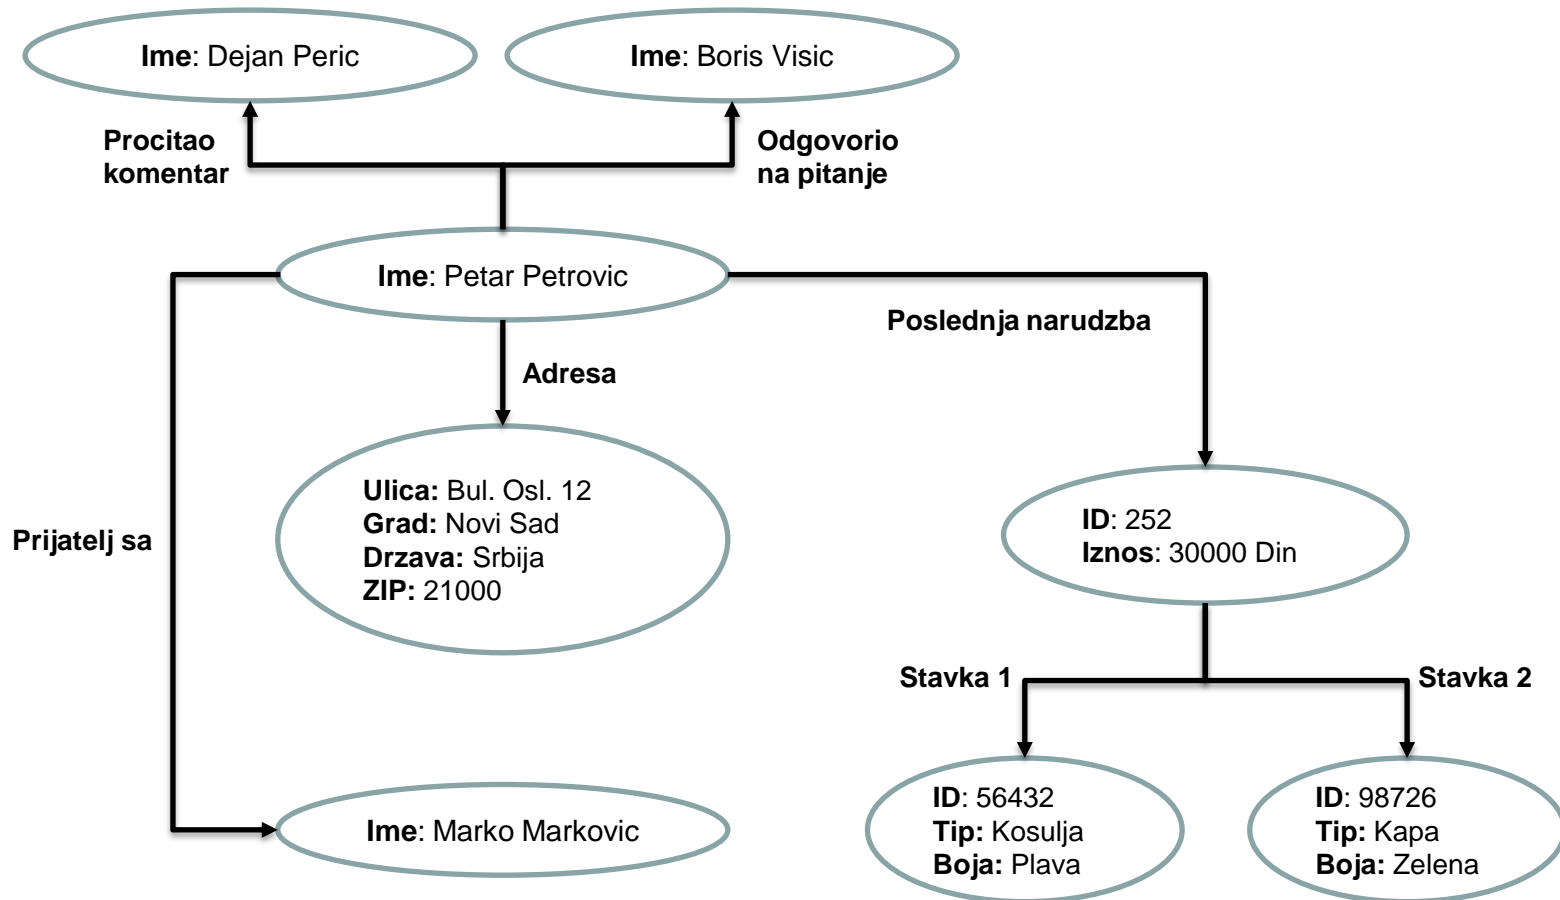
Ime: Dejan Peric

Ime: Boris Visic

Procitao komentar

Odgovorio na pitanje

Ime: Petar Petrovic

Poslednja narudzba

Adresa

Ulica: Bul. Osl. 12
Grad: Novi Sad
Drzava: Srbija
ZIP: 21000

Prijatelj sa

ID: 252
Iznos: 30000 Din

Stavka 1

Stavka 2

Ime: Marko Markovic

ID: 56432
Tip: Kosulja
Boja: Plava

ID: 98726
Tip: Kapa
Boja: Zelena